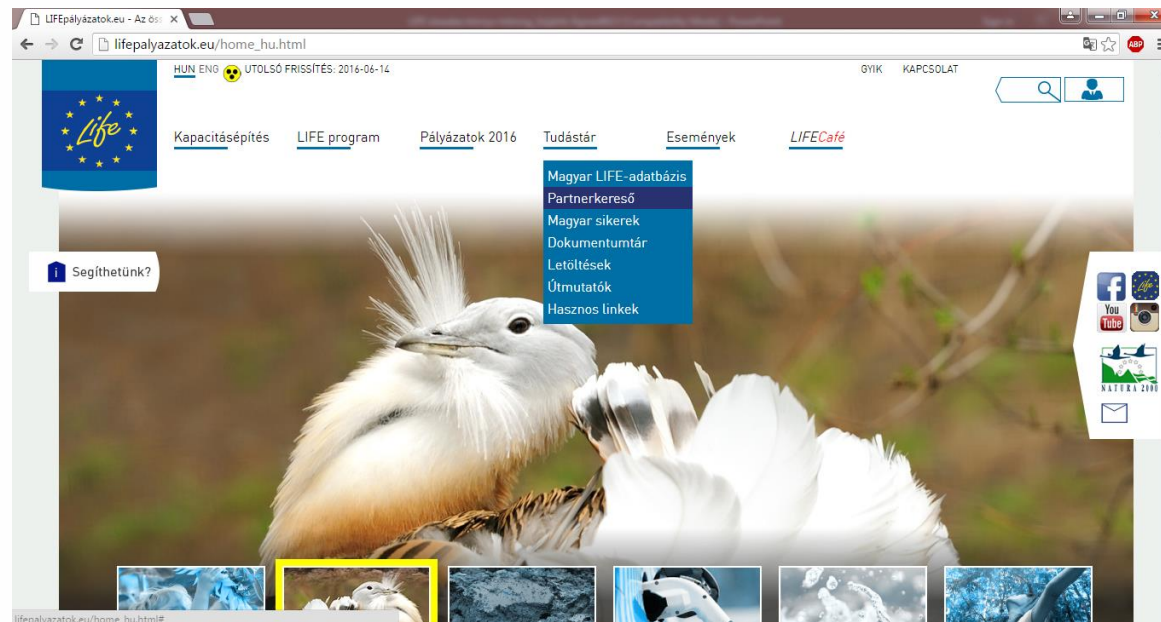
LIFEpályázatok.eu - Az öss ×

lifepalyazatok.eu/home_hu.html

HUN ENG UTOLSÓ FRISSÍTÉS: 2016-06-14

GYIK KAPCSOLAT

Life

Kapacitásépítés LIFE program Pályázatok 2016 Tudástár Események LIFECafé

Magyar LIFE-adatbázis
Partnerkereső
Magyar sikerek
Dokumentumtár
Letöltések
Útmutatók
Hasznos linkek

Segíthetünk?

You Tube

NATURA 2000

lifepalyazatok.eu/home_hu.html#